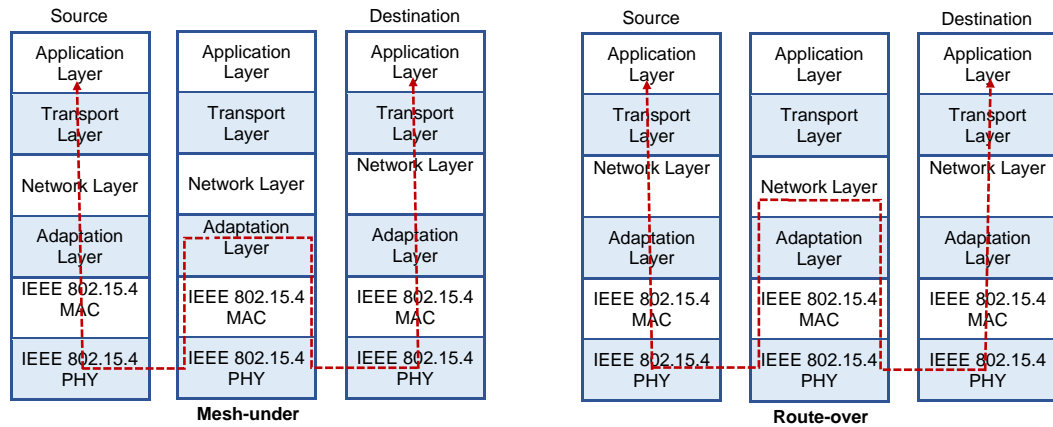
Source

| Application Layer |
|---|
| Transport Layer |
| Network Layer |
| Adaptation Layer |
| IEEE 802.15.4 MAC |
| IEEE 802.15.4 PHY |

| Application Layer |
|---|
| Transport Layer |
| Network Layer |
| Adaptation Layer |
| IEEE 802.15.4 MAC |
| IEEE 802.15.4 PHY |

Destination

| Application Layer |
|---|
| Transport Layer |
| Network Layer |
| Adaptation Layer |
| IEEE 802.15.4 MAC |
| IEEE 802.15.4 PHY |

Mesh-under

Source

| Application Layer |
|---|
| Transport Layer |
| Network Layer |
| Adaptation Layer |
| IEEE 802.15.4 MAC |
| IEEE 802.15.4 PHY |

| Application Layer |
|---|
| Transport Layer |
| Network Layer |
| Adaptation Layer |
| IEEE 802.15.4 MAC |
| IEEE 802.15.4 PHY |

Destination

| Application Layer |
|---|
| Transport Layer |
| Network Layer |
| Adaptation Layer |
| IEEE 802.15.4 MAC |
| IEEE 802.15.4 PHY |

Route-over